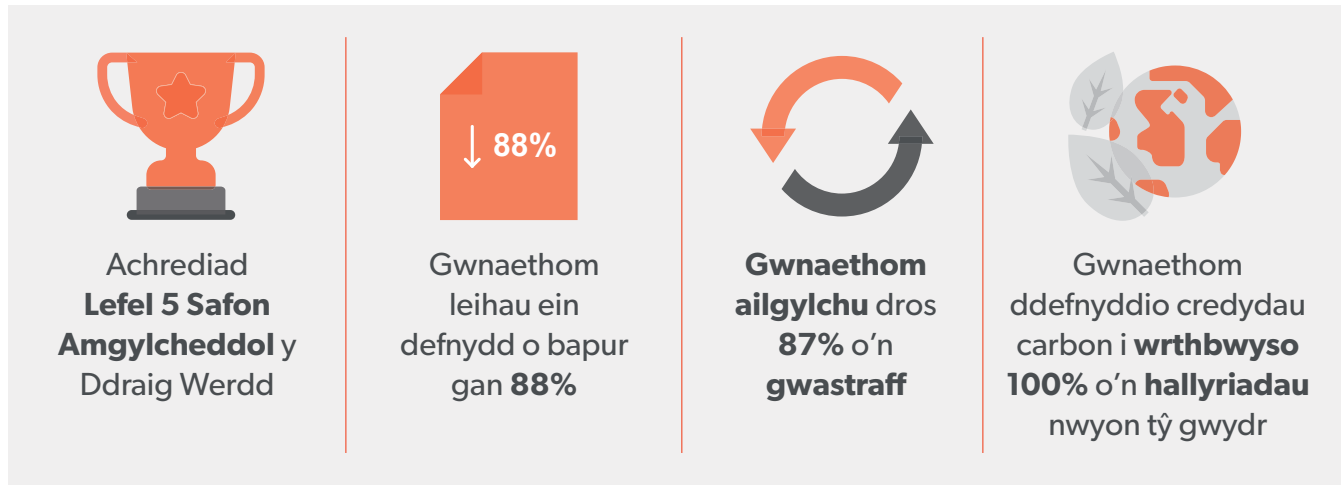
Achrediad **Lefel 5 Safon Amgylcheddol** y Ddraig Werdd

↓ 88%

Gwnaethom leihau ein defnydd o bapur gan **88%**

**Gwnaethom ailgylchu** dros **87%** o'n **gwastraff**

Gwnaethom ddefnyddio credydau carbon i **wrthbwyso 100%** o'n **hallyriadau** nwyon tŷ gwydr